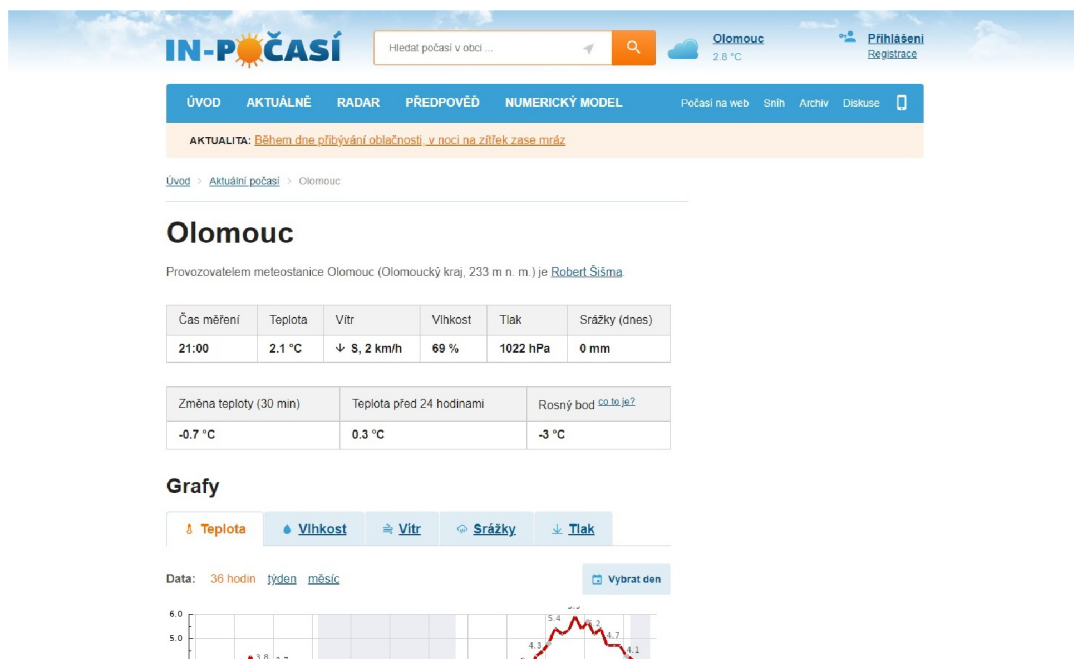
IN-POČASÍ

Hledat počasí v obci ...

Olomouc
2.8 °C

Přihlášení
Registrace

ÚVOD AKTUÁLNĚ RADAR PŘEDPOVĚĎ NUMERICKÝ MODEL Počasí na web Sníh Archiv Diskuse

AKTUALITA: Během dne přibývání oblačnosti, v noci na zítřek zase mráz

Úvod > Aktuální počasí > Olomouc

Olomouc

Provozovatelem meteostanice Olomouc (Olomoucký kraj, 233 m n. m.) je Robert Šišma

| Čas měření | Teplota | Vítr | Vlhkost | Tlak | Srážky (dnes) |
|---|---|---|---|---|---|
| 21:00 | 2.1 °C | S, 2 km/h | 69 % | 1022 hPa | 0 mm |

| Změna teploty (30 min) | Teplota před 24 hodinami | Rosný bod co to je? |
|---|---|---|
| -0.7 °C | 0.3 °C | -3 °C |

Grafy

Teplota Vlhkost Vítr Srážky Tlak

Data: 36 hodin týden měsíc

Vybrat den

6.0
5.0
3.8
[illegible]
5.4
4.3
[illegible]
4.7
4.1